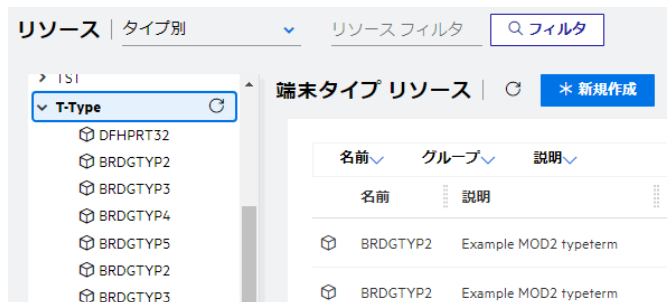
リソース | タイプ別

リソース フィルタ

フィルタ

TST

T-Type

DFHPRT32

BRDGTYP2

BRDGTYP3

BRDGTYP4

BRDGTYP5

BRDGTYP2

BRDGTYP3

端末タイプ リソース

新規作成

名前

グループ

説明

| 名前 | 説明 |
|---|---|
| BRDGTYP2 | Example MOD2 typeterm |
| BRDGTYP2 | Example MOD2 typeterm |